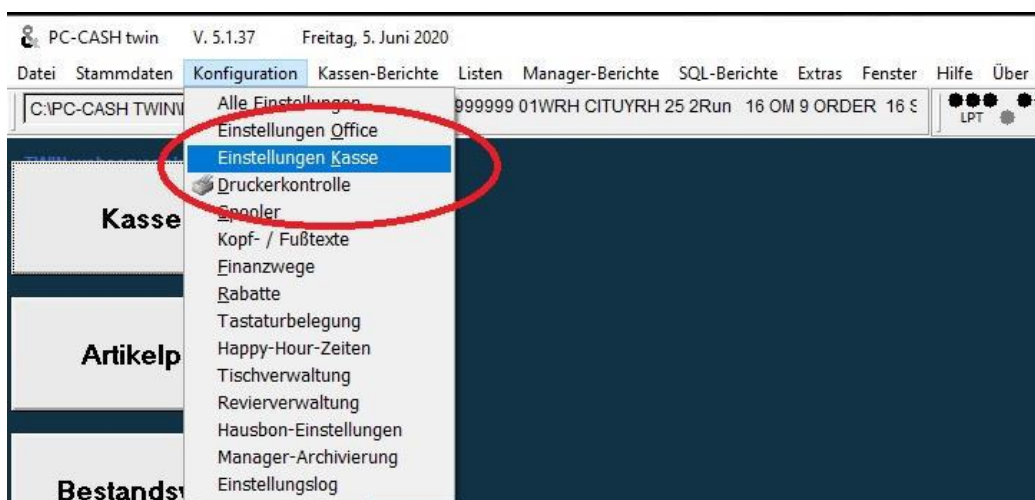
PC-CASH twin V. 5.1.37 Freitag, 5. Juni 2020

Datei Stammdaten Konfiguration Kassen-Berichte Listen Manager-Berichte SQL-Berichte Extras Fenster Hilfe Über

C:\PC-CASH TWIN\ 999999 01WRH CITUYRH 25 2Run 16 OM 9 ORDER 16 S

LPT

Alle Einstellungen
Einstellungen Office
Einstellungen Kasse
Druckerkontrolle
Spooler
Kopf- / Fußtexte
Finanzwege
Rabatte
Tastaturbelegung
Happy-Hour-Zeiten
Tischverwaltung
Revierverwaltung
Hausbon-Einstellungen
Manager-Archivierung
Einstellungslog

Kasse

Artikelp

Bestands